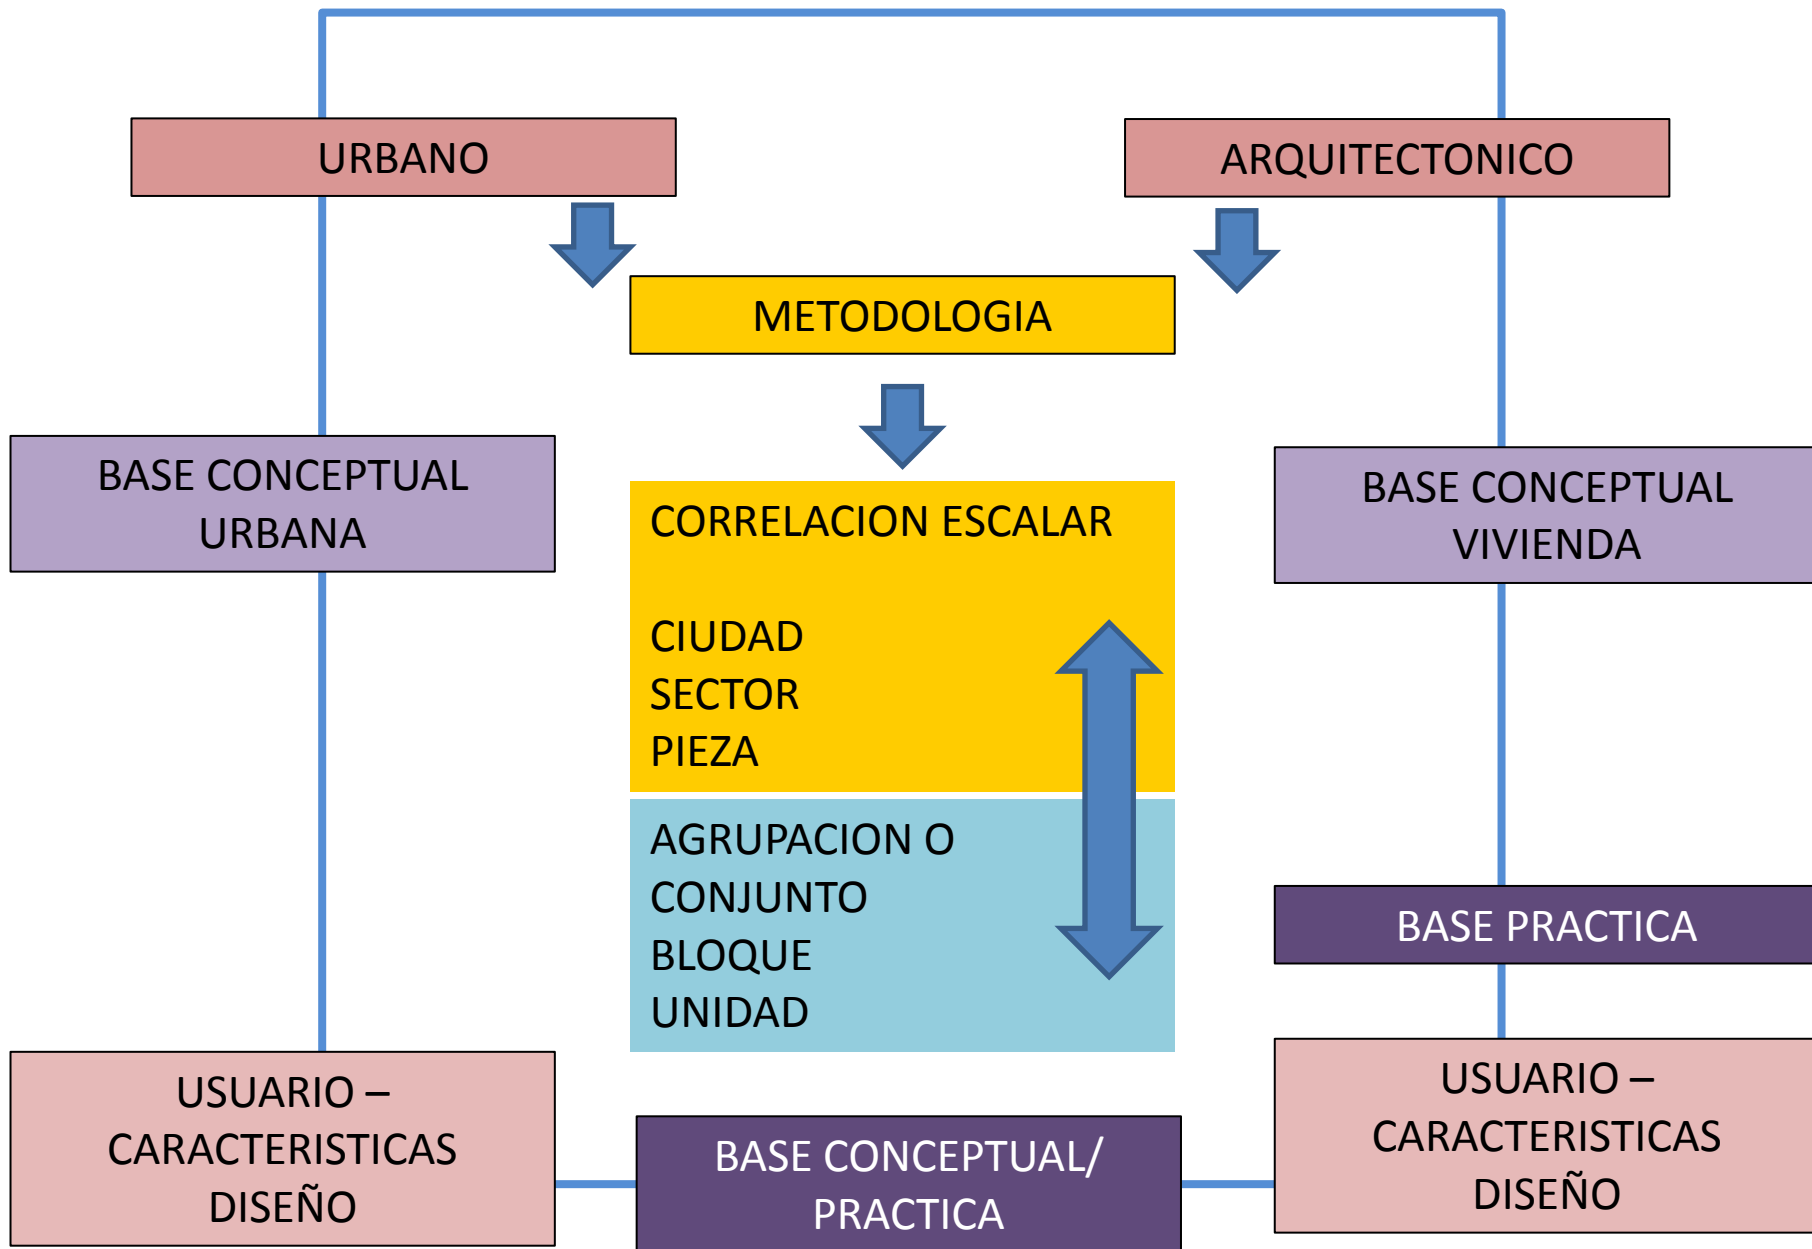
URBANO

ARQUITECTONICO

METODOLOGIA

BASE CONCEPTUAL URBANA

CORRELACION ESCALAR

CIUDAD
SECTOR
PIEZA

AGRUPACION O CONJUNTO
BLOQUE
UNIDAD

BASE CONCEPTUAL VIVIENDA

BASE PRACTICA

USUARIO – CARACTERISTICAS DISEÑO

BASE CONCEPTUAL/ PRACTICA

USUARIO – CARACTERISTICAS DISEÑO